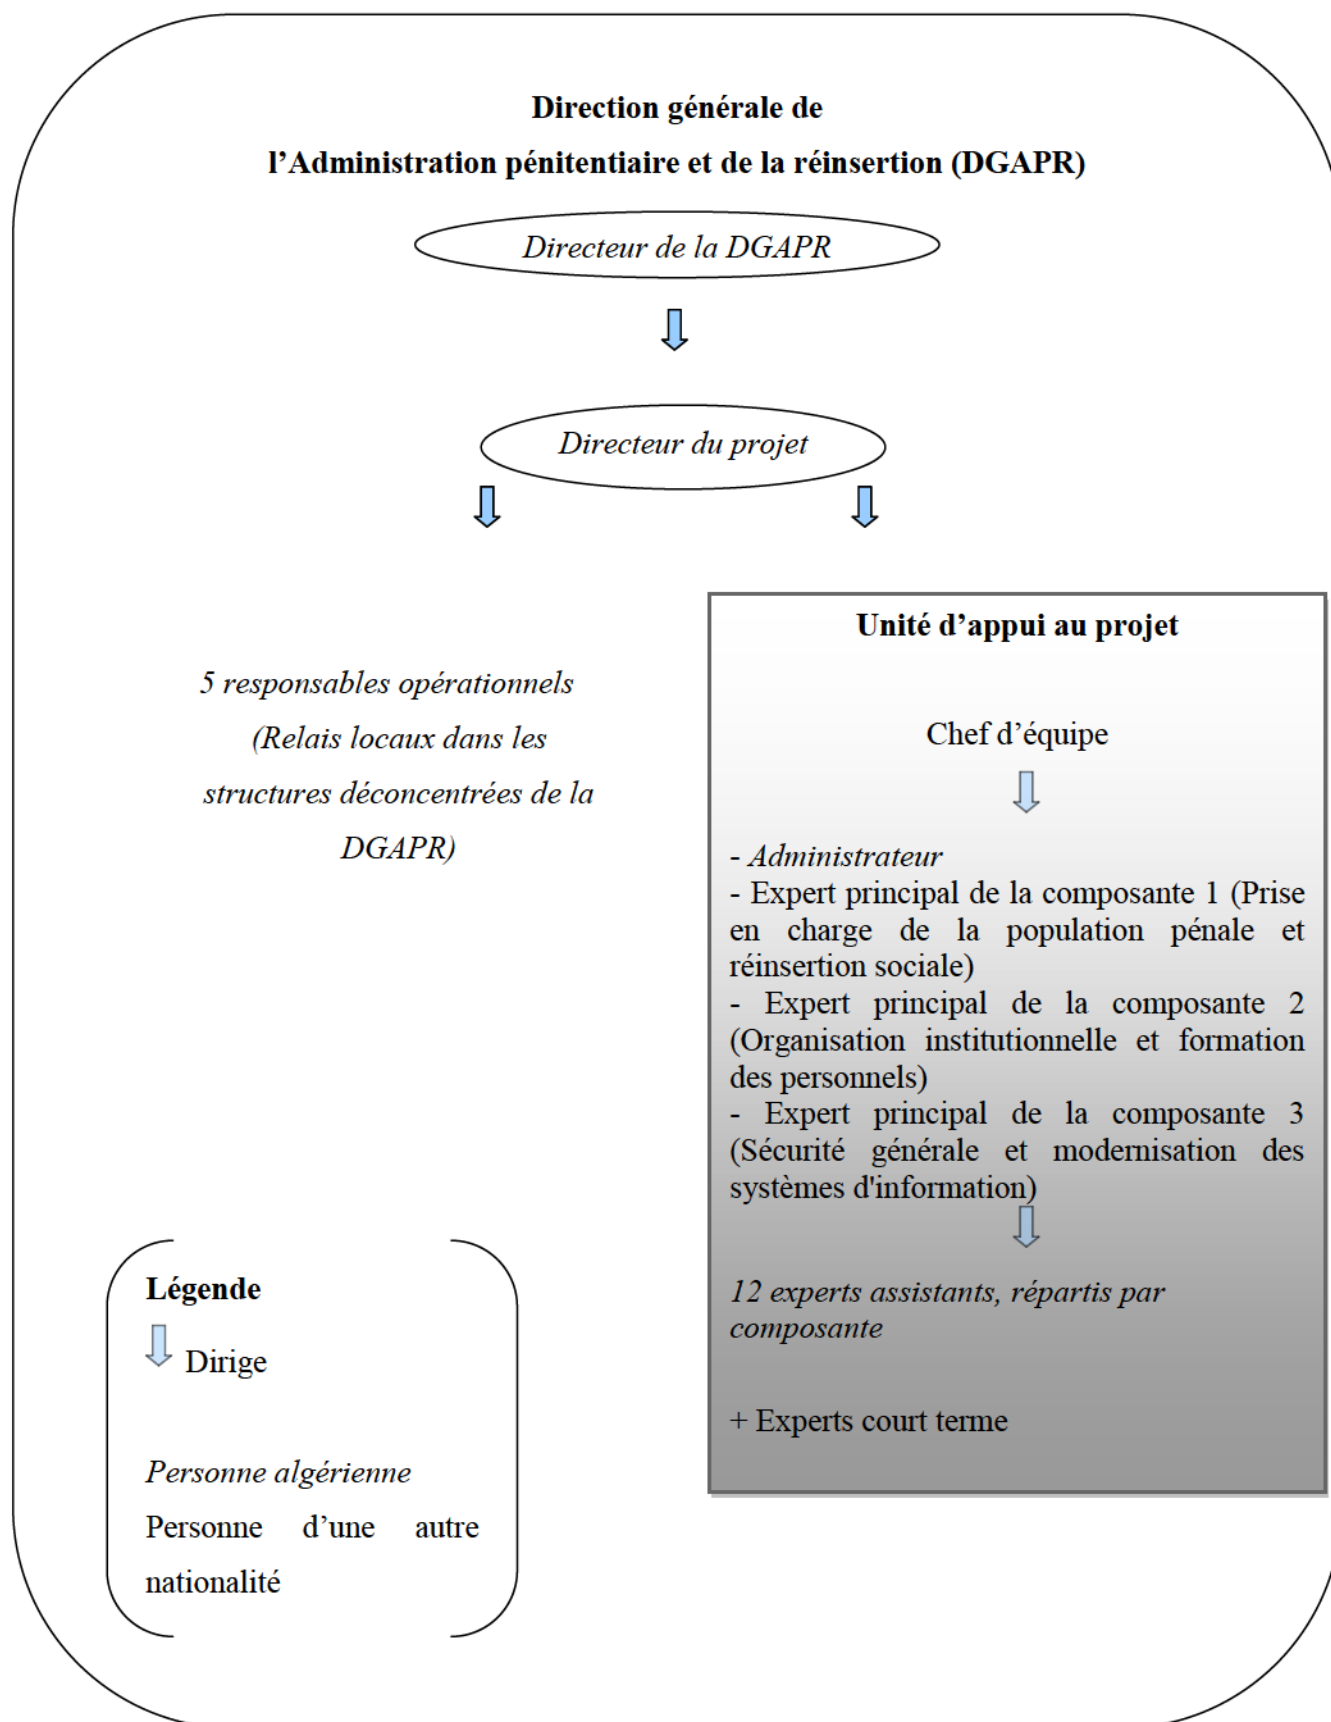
**Direction générale de l'Administration pénitentiaire et de la réinsertion (DGAPR)**

*Directeur de la DGAPR*

*Directeur du projet*

*5 responsables opérationnels (Relais locaux dans les structures déconcentrées de la DGAPR)*

**Unité d'appui au projet**

Chef d'équipe

- *Administrateur*
- Expert principal de la composante 1 (Prise en charge de la population pénale et réinsertion sociale)
- Expert principal de la composante 2 (Organisation institutionnelle et formation des personnels)
- Expert principal de la composante 3 (Sécurité générale et modernisation des systèmes d'information)

*12 experts assistants, répartis par composante*

+ Experts court terme

**Légende**

Dirige

*Personne algérienne*

Personne d'une autre nationalité